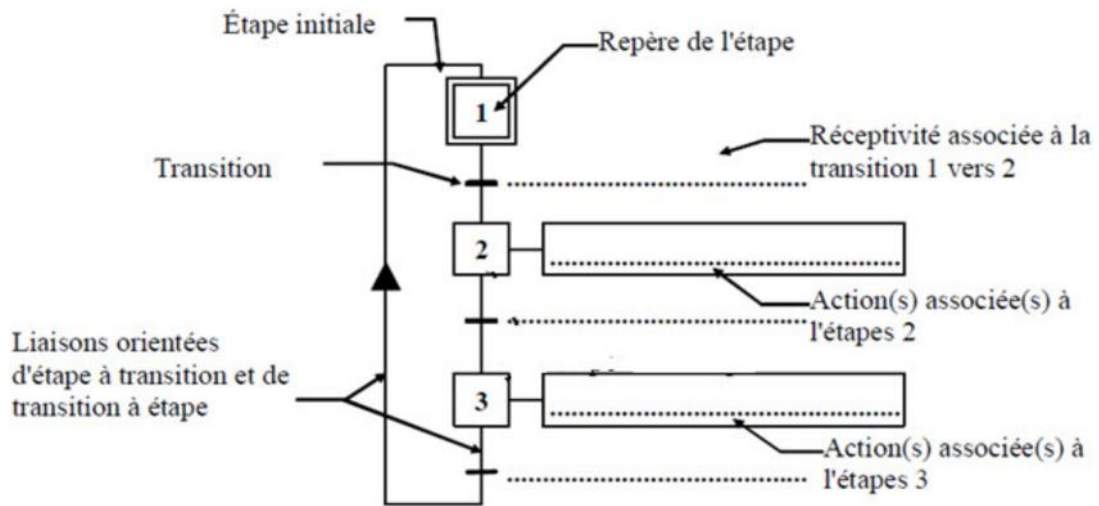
Étape initiale

Repère de l'étape

1

Réceptivité associée à la transition 1 vers 2

Transition

2

Action(s) associée(s) à l'étapes 2

Liaisons orientées d'étape à transition et de transition à étape

3

Action(s) associée(s) à l'étapes 3